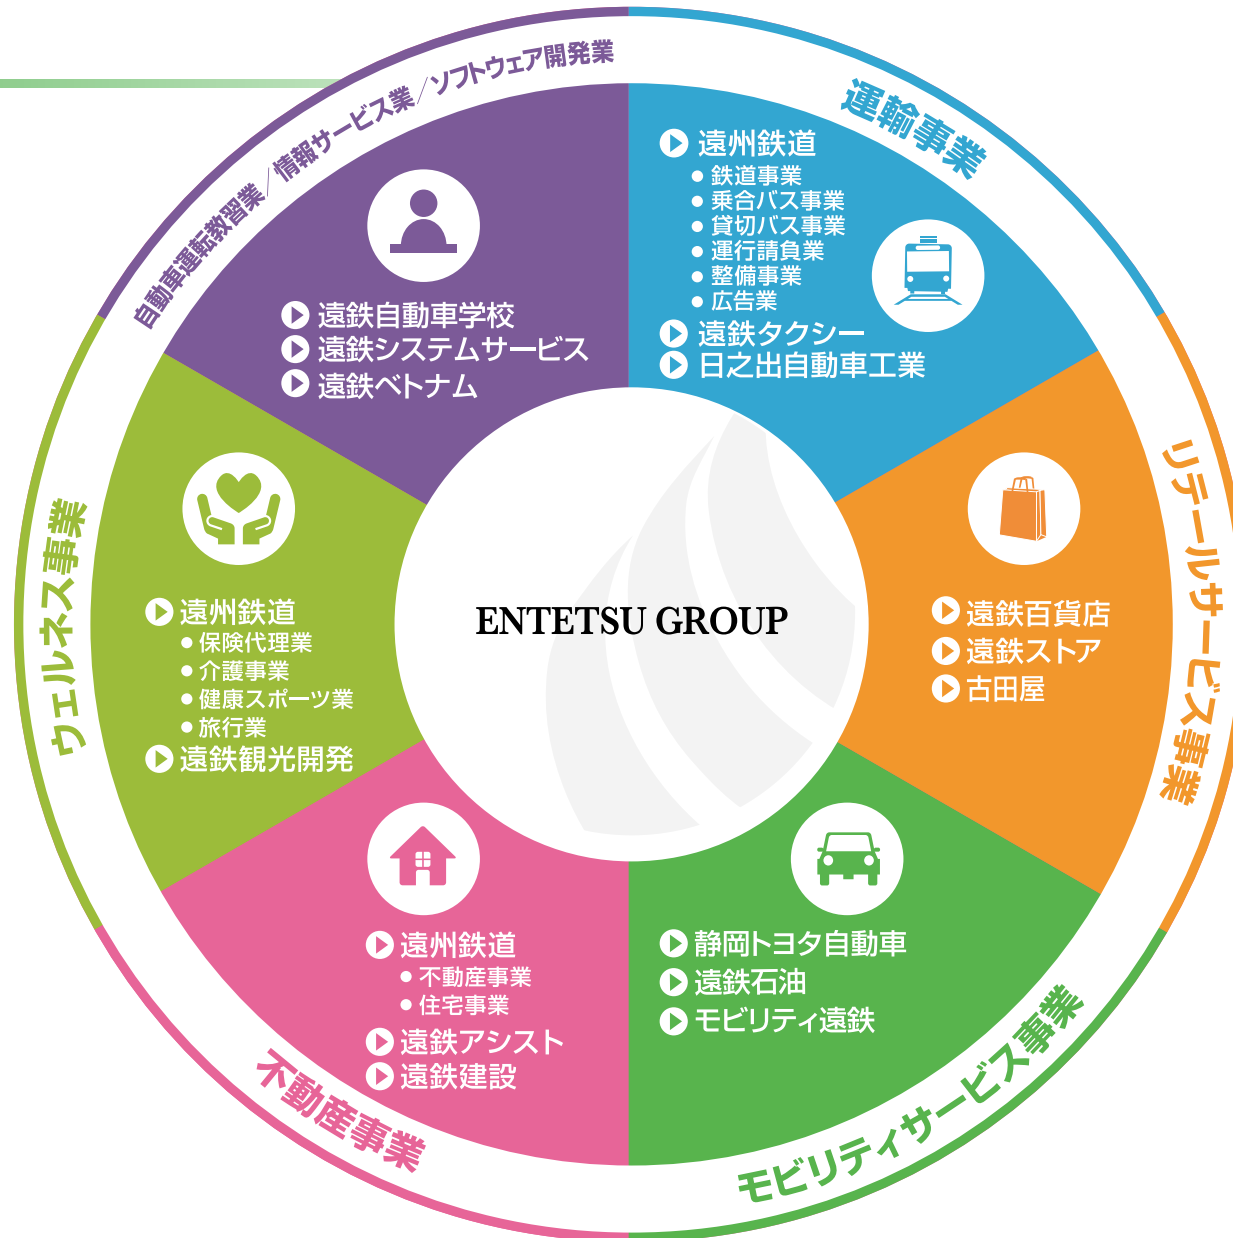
自動車運転教習業／情報サービス業／ソフトウェア開発業

遠鉄自動車学校
遠鉄システムサービス
遠鉄ベトナム

運輸事業

遠州鉄道
● 鉄道事業
● 乗合バス事業
● 貸切バス事業
● 運行請負業
● 整備事業
● 広告業
遠鉄タクシー
日之出自動車工業

リテールサービス事業

遠鉄百貨店
遠鉄ストア
古田屋

ENTETSU GROUP

ウェルネス事業

遠州鉄道
● 保険代理業
● 介護事業
● 健康スポーツ業
● 旅行業
遠鉄観光開発

不動産事業

遠州鉄道
● 不動産事業
● 住宅事業
遠鉄アシスト
遠鉄建設

モビリティサービス事業

静岡トヨタ自動車
遠鉄石油
モビリティ遠鉄